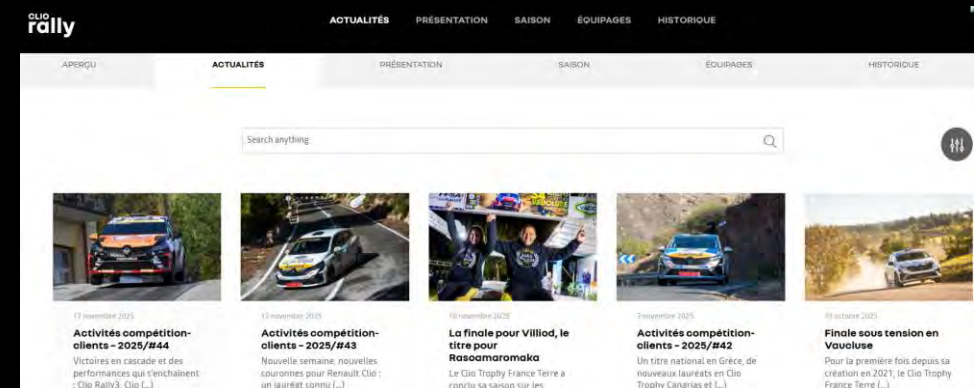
CLIO rally

ACTUALITÉS PRÉSENTATION SAISON ÉQUIPAGES HISTORIQUE

APERÇU ACTUALITÉS PRÉSENTATION SAISON ÉQUIPAGES HISTORIQUE

Search anything

17 novembre 2025
Activités compétition-clients - 2025/#44
Victoires en cascade et des performances qui s'enchaînent : Clio Rally3, Clio (...)

13 novembre 2025
Activités compétition-clients - 2025/#43
Nouvelle semaine, nouvelles couronnes pour Renault Clio : un lauréat connu (...)

10 novembre 2025
La finale pour Villiod, le titre pour Rasoamaromaka
Le Clio Trophy France Terre a conclu sa saison sur les

3 novembre 2025
Activités compétition-clients - 2025/#42
Un titre national en Grèce, de nouveaux lauréats en Clio Trophy Canarias et (...)

19 octobre 2025
Finale sous tension en Vaucluse
Pour la première fois depuis sa création en 2021, le Clio Trophy France Terre (...)